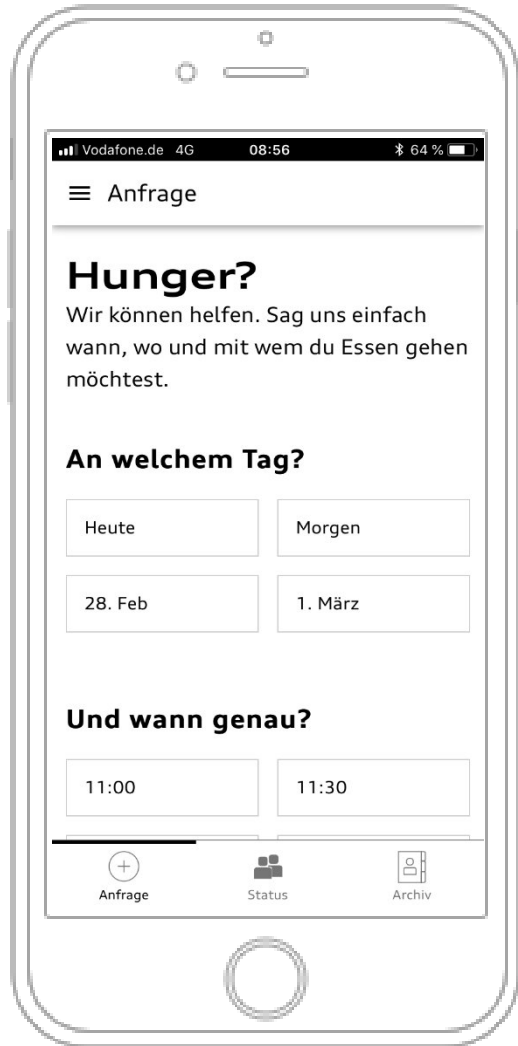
Vodafone.de 4G 08:56 64 %

≡ Anfrage

Hunger?
Wir können helfen. Sag uns einfach wann, wo und mit wem du Essen gehen möchtest.

An welchem Tag?

Heute
Morgen
28. Feb
1. März

Und wann genau?

11:00
11:30

Anfrage
Status
Archiv